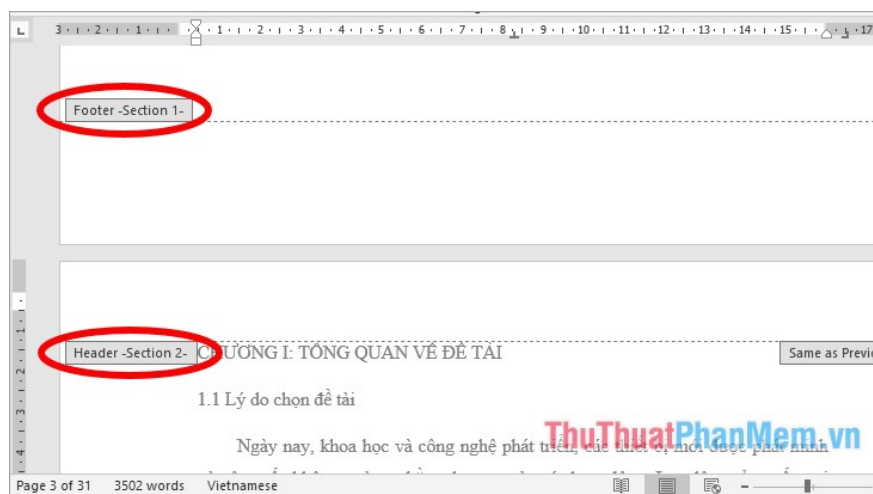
3 · 2 · 1 · 1 · 2 · 3 · 4 · 5 · 6 · 7 · 8 · 9 · 10 · 11 · 12 · 13 · 14 · 15 · 17

Footer -Section 1-

Header -Section 2- CHƯƠNG I: TỔNG QUAN VỀ ĐỀ TÀI

Same as Previ

1.1 Lý do chọn đề tài

Ngày nay, khoa học và công nghệ phát triển, các thiết bị mới được phát minh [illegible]

ThuThuatPhanMem.vn

Page 3 of 31 3502 words Vietnamese